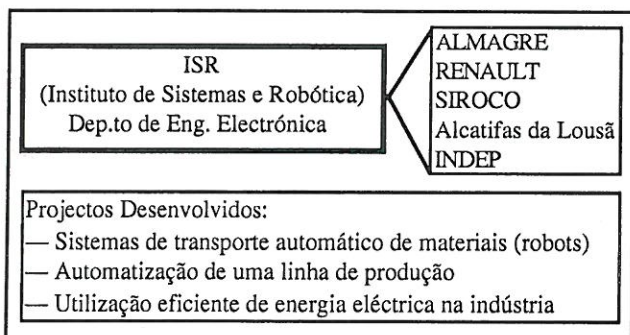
ISR
(Instituto de Sistemas e Robótica)
Dep.to de Eng. Electrónica

ALMAGRE
RENAULT
SIROCO
Alcatifas da Lousã
INDEP

Projectos Desenvolvidos:
— Sistemas de transporte automático de materiais (robots)
— Automatização de uma linha de produção
— Utilização eficiente de energia eléctrica na indústria